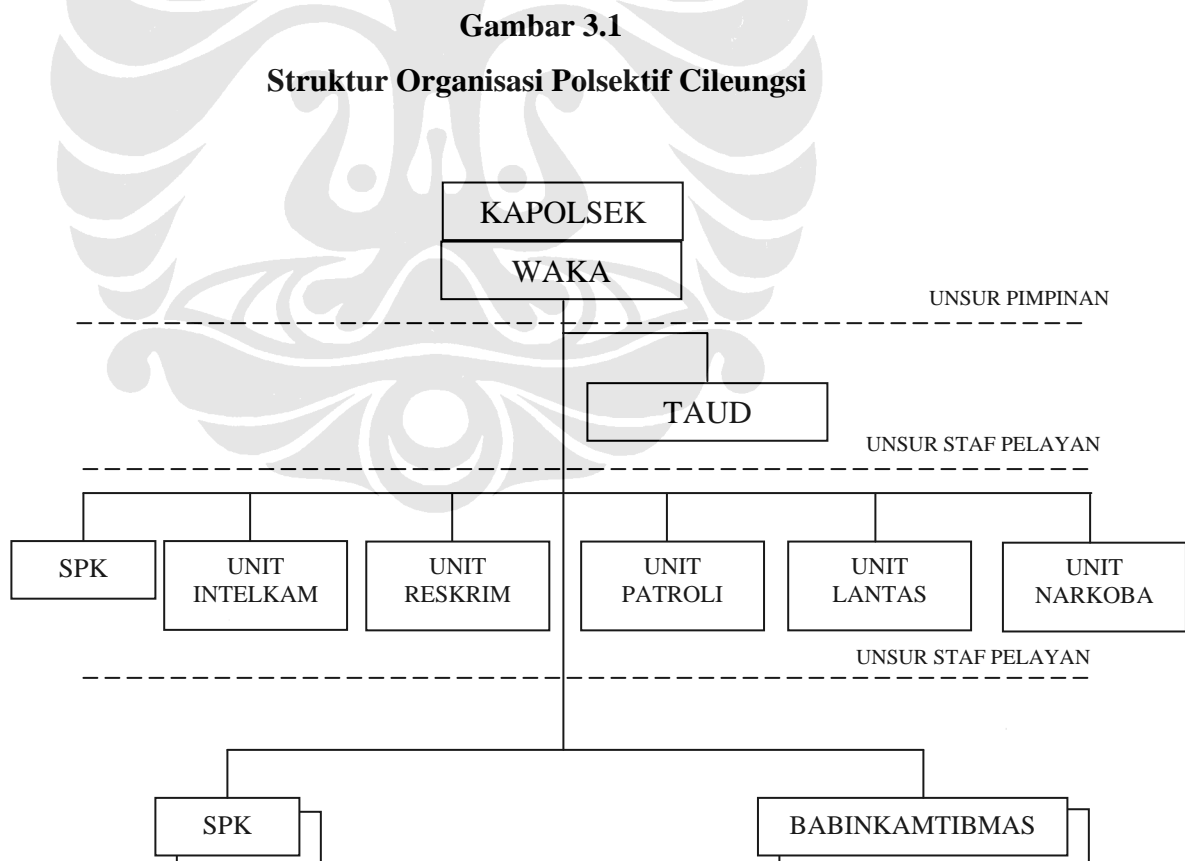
Gambar 3.1

Struktur Organisasi Polsektif Cileungsi

KAPOLSEK

WAKA

UNSUR PIMPINAN

TAUD

UNSUR STAF PELAYAN

SPK

UNIT INTELKAM

UNIT RESKRIM

UNIT PATROLI

UNIT LANTAS

UNIT NARKOBA

UNSUR STAF PELAYAN

SPK

BABINKAMTIBMAS